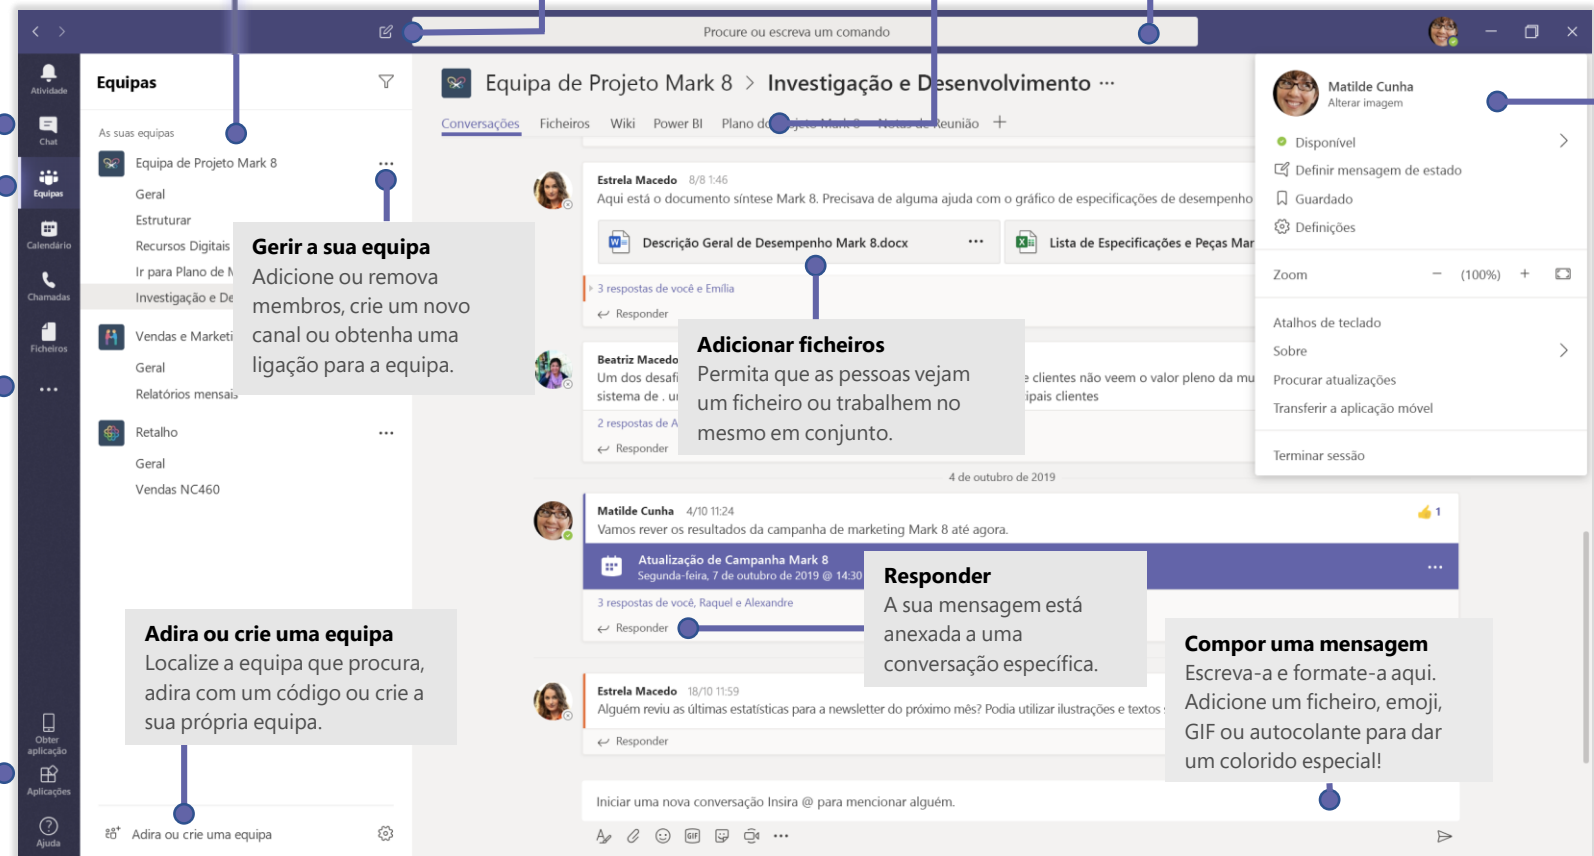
Procure ou escreva um comando

Atividade
Chat
Equipas
Calendário
Chamadas
Ficheiros
...
Obter aplicação
Aplicações
Ajuda

Equipas

As suas equipas

Equipa de Projeto Mark 8
Geral
Estruturar
Recursos Digitais
Ir para Plano de M
Investigação e De

Vendas e Marketi
Geral
Relatórios mensais

Retalho
Geral
Vendas NC460

Adira ou crie uma equipa

Gerir a sua equipa
Adicione ou remova membros, crie um novo canal ou obtenha uma ligação para a equipa.

Adira ou crie uma equipa
Localize a equipa que procura, adira com um código ou crie a sua própria equipa.

Equipa de Projeto Mark 8 > Investigação e Desenvolvimento ...

Conversações Ficheiros Wiki Power BI Plano de Projeto Mark 8 Notas de Reunião +

Estrela Macedo 8/8 1:46
Aqui está o documento síntese Mark 8. Precisava de alguma ajuda com o gráfico de especificações de desempenho
Descrição Geral de Desempenho Mark 8.docx ...
Lista de Especificações e Peças Mar
3 respostas de você e Emília
Responder

Adicionar ficheiros
Permita que as pessoas vejam um ficheiro ou trabalhem no mesmo em conjunto.

Beatriz Macedo
Um dos desafi clientes não veem o valor pleno da mu sistema de . u ipais clientes
2 respostas de A
Responder

4 de outubro de 2019

Matilde Cunha 4/10 11:24
Vamos rever os resultados da campanha de marketing Mark 8 até agora.
1
Atualização de Campanha Mark 8
Segunda-feira, 7 de outubro de 2019 @ 14:30
3 respostas de você, Raquel e Alexandre
Responder

Responder
A sua mensagem está anexada a uma conversação específica.

Estrela Macedo 18/10 11:59
Alguém reviu as últimas estatísticas para a newsletter do próximo mês? Podia utilizar ilustrações e textos
Responder

Compor uma mensagem
Escreva-a e formate-a aqui. Adicione um ficheiro, emoji, GIF ou autocolante para dar um colorido especial!

Iniciar uma nova conversação Insira @ para mencionar alguém.

Matilde Cunha
Alterar imagem
Disponível
Definir mensagem de estado
Guardado
Definições
Zoom − (100%) +
Atalhos de teclado
Sobre
Procurar atualizações
Transferir a aplicação móvel
Terminar sessão